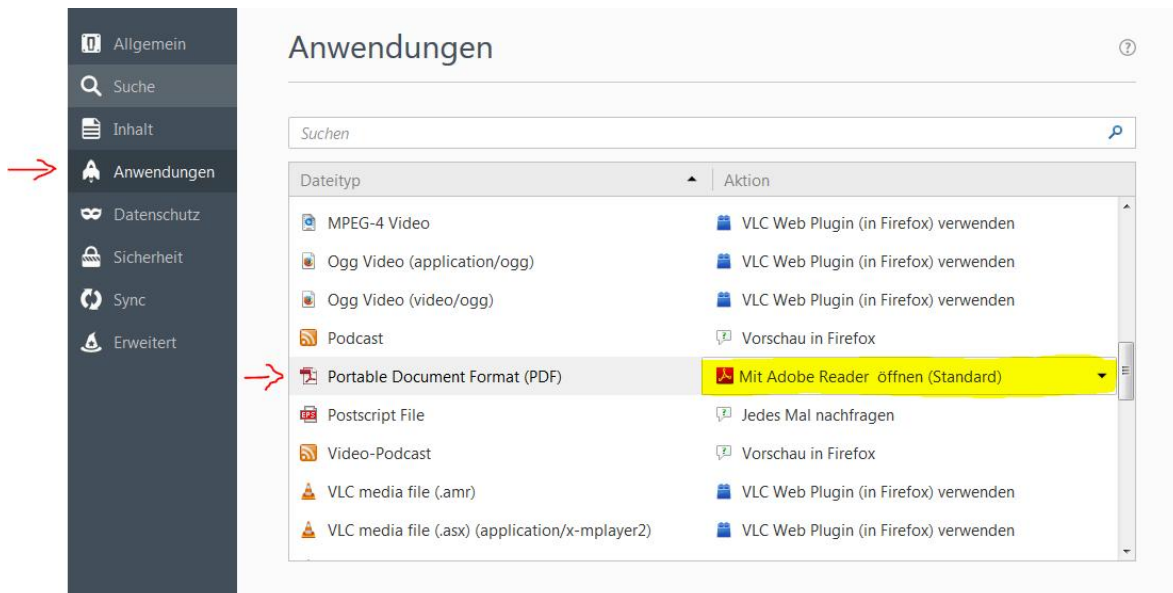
Allgemein
Suche
Inhalt
Anwendungen
Datenschutz
Sicherheit
Sync
Erweitert

Anwendungen

Suchen

| Dateityp | Aktion |
|---|---|
| MPEG-4 Video | VLC Web Plugin (in Firefox) verwenden |
| Ogg Video (application/ogg) | VLC Web Plugin (in Firefox) verwenden |
| Ogg Video (video/ogg) | VLC Web Plugin (in Firefox) verwenden |
| Podcast | Vorschau in Firefox |
| Portable Document Format (PDF) | Mit Adobe Reader öffnen (Standard) |
| Postscript File | Jedes Mal nachfragen |
| Video-Podcast | Vorschau in Firefox |
| VLC media file (.amr) | VLC Web Plugin (in Firefox) verwenden |
| VLC media file (.asx) (application/x-mplayer2) | VLC Web Plugin (in Firefox) verwenden |